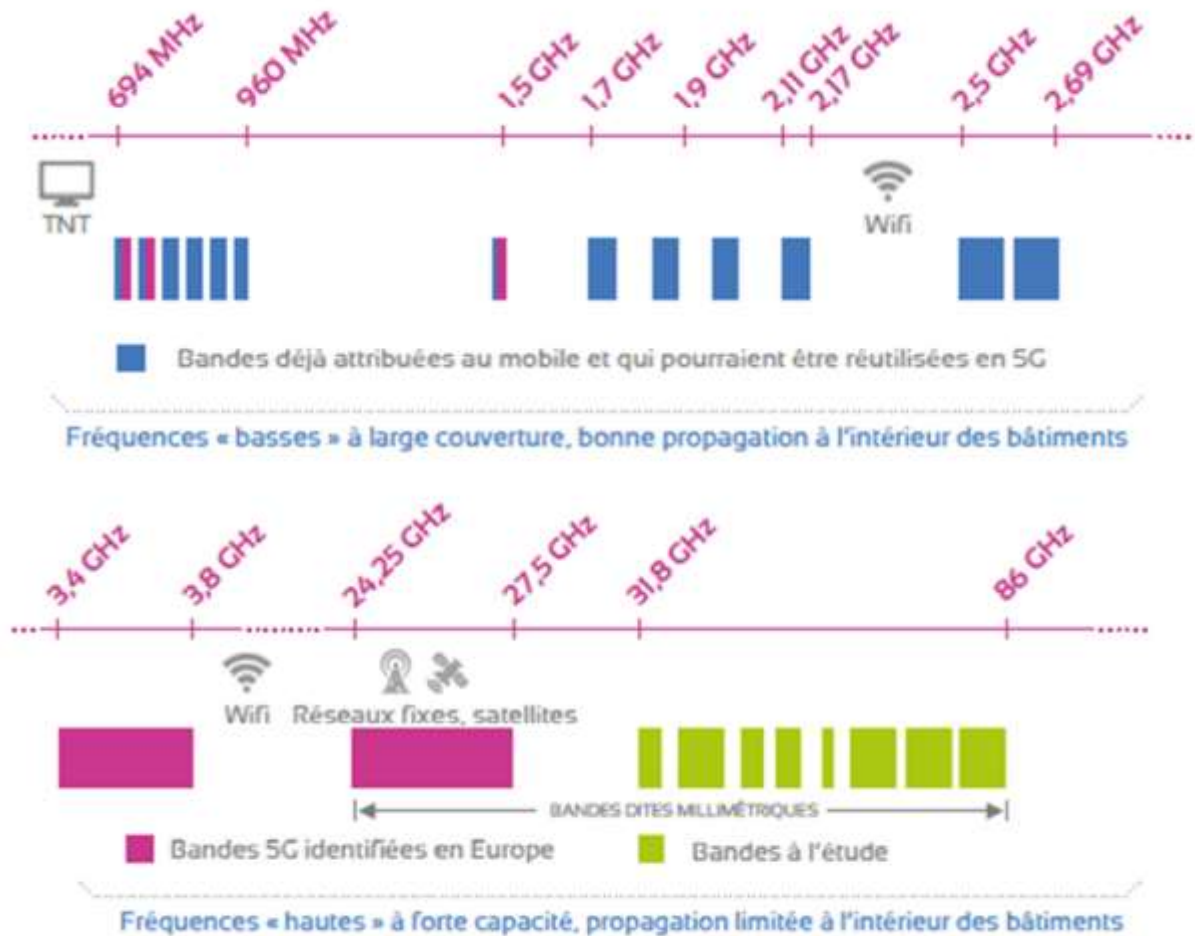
694 MHz
960 MHz
1,5 GHz
1,7 GHz
1,9 GHz
2,11 GHz
2,17 GHz
2,5 GHz
2,69 GHz

TNT

Wifi

Bandes déjà attribuées au mobile et qui pourraient être réutilisées en 5G

Fréquences « basses » à large couverture, bonne propagation à l'intérieur des bâtiments

3,4 GHz
3,8 GHz
24,25 GHz
27,5 GHz
31,8 GHz
86 GHz

Wifi
Réseaux fixes, satellites

BANDES DITES MILLIMÉTRIQUES

Bandes 5G identifiées en Europe
Bandes à l'étude

Fréquences « hautes » à forte capacité, propagation limitée à l'intérieur des bâtiments